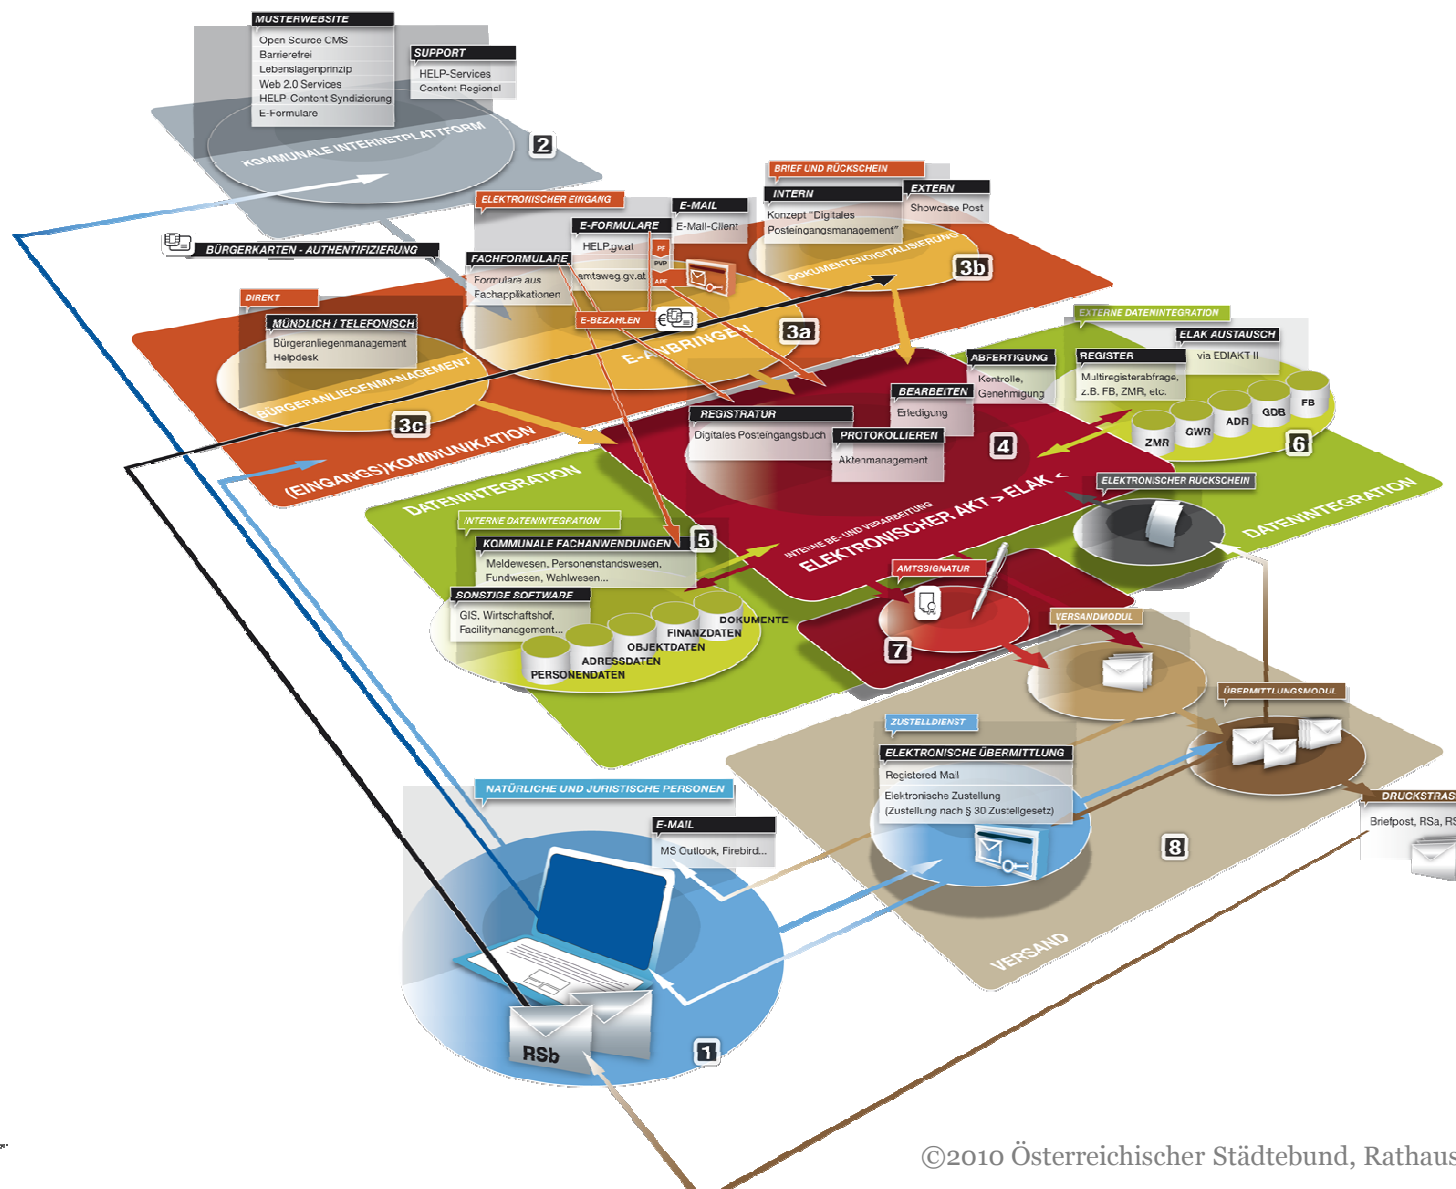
MUSTERWEBSITE
Open Source CMS
Barrierefrei
Lebenslagenprinzip
Web 2.0 Services
HELP Content Syndizierung
E-Formulare

SUPPORT
HELP-Services
Content Regional

KOMMUNALE INTERNETPLATTFORM
2

BÜRGERKARTEN - AUTHENTIFIZIERUNG

ELEKTRONISCHER EINGANG
E-MAIL
E-Mail-Client
E-FORMULARE
HELP.gv.at
amtsweg.gv.at
FACHFORMULARE
Formulare aus Fachapplikationen
E-BEZAHLEN
E-EINBRINGEN
3a

BRIEF UND RÜCKSCHEIN
INTERN
Konzept "Digitales Posteingangsmanagement"
EXTERN
Showcase Post
DOKUMENTENDIGITALISIERUNG
3b

DIREKT
MÜNDLICH / TELEFONISCH
Bürgeranliegenmanagement
Helpdesk
BÜRGERANLIEGENMANAGEMENT
3c
(EINGANGS)KOMMUNIKATION

EXTERNE DATENINTEGRATION
ELAK AUSTAUSCH
via EDIAKT II
REGISTER
Multiregisterabfrage, z.B. FB, ZMR, etc.
ZMR
GWR
ADR
GDB
FB
6

ABFERTIGUNG
Kontrolle, Genehmigung
BEARBEITEN
Erledigung
REGISTRATUR
Digitales Posteingangsbuch
PROTOKOLLIEREN
Aktenmanagement
4
INTERNE BE- UND VERARBEITUNG
ELEKTRONISCHER AKT > ELAK <

ELEKTRONISCHER RÜCKSCHEIN
DATENINTEGRATION

DATENINTEGRATION
INTERNE DATENINTEGRATION
KOMMUNALE FACHANWENDUNGEN
5
Meldewesen, Personenstandswesen, Fundwesen, Wahlwesen...
SONSTIGE SOFTWARE
GIS, Wirtschaftshof, Facilitymanagement...
DOKUMENTE
FINANZDATEN
OBJEKTDATEN
ADRESSDATEN
PERSONENDATEN

AMTSSIGNATUR
7

VERSANDMODUL
ÜBERMITTLUNGSMODUL
DRUCKSTRAS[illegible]
Briefpost, RSa, RS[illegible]

ZUSTELLDIENST
ELEKTRONISCHE ÜBERMITTLUNG
Registered Mail
Elektronische Zustellung (Zustellung nach § 30 Zustellgesetz)
8
VERSAND

NATÜRLICHE UND JURISTISCHE PERSONEN
E-MAIL
MS Outlook, Firebird...
RSb
1

©2010 Österreichischer Städtebund, Rathaus